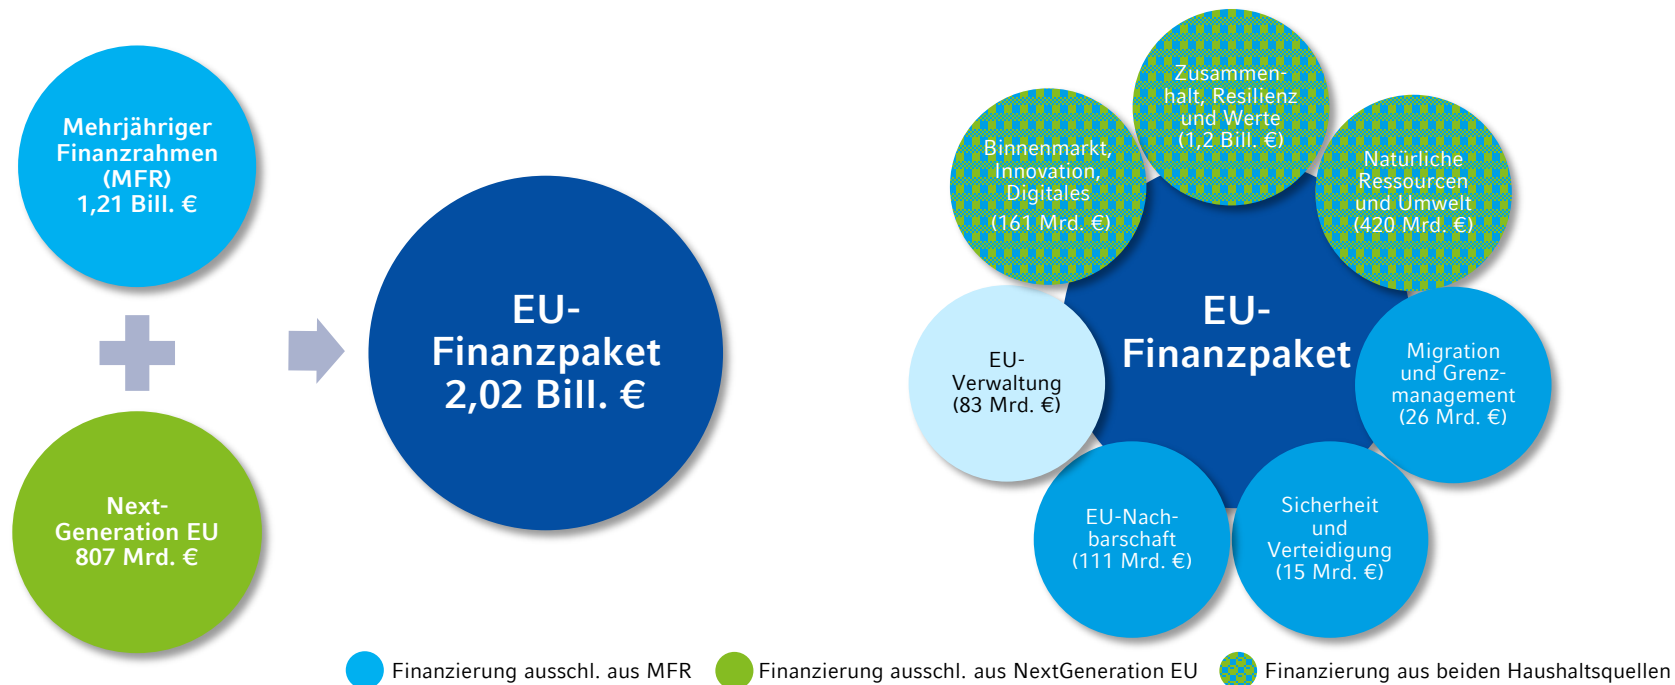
Mehrjähriger Finanzrahmen (MFR) 1,21 Bill. €

Next-Generation EU 807 Mrd. €

EU-Finanzpaket 2,02 Bill. €

Zusammenhalt, Resilienz und Werte (1,2 Bill. €)

Binnenmarkt, Innovation, Digitales (161 Mrd. €)

Natürliche Ressourcen und Umwelt (420 Mrd. €)

EU-Finanzpaket

EU-Verwaltung (83 Mrd. €)

Migration und Grenzmanagement (26 Mrd. €)

EU-Nachbarschaft (111 Mrd. €)

Sicherheit und Verteidigung (15 Mrd. €)

Finanzierung ausschl. aus MFR
Finanzierung ausschl. aus NextGeneration EU
Finanzierung aus beiden Haushaltsquellen